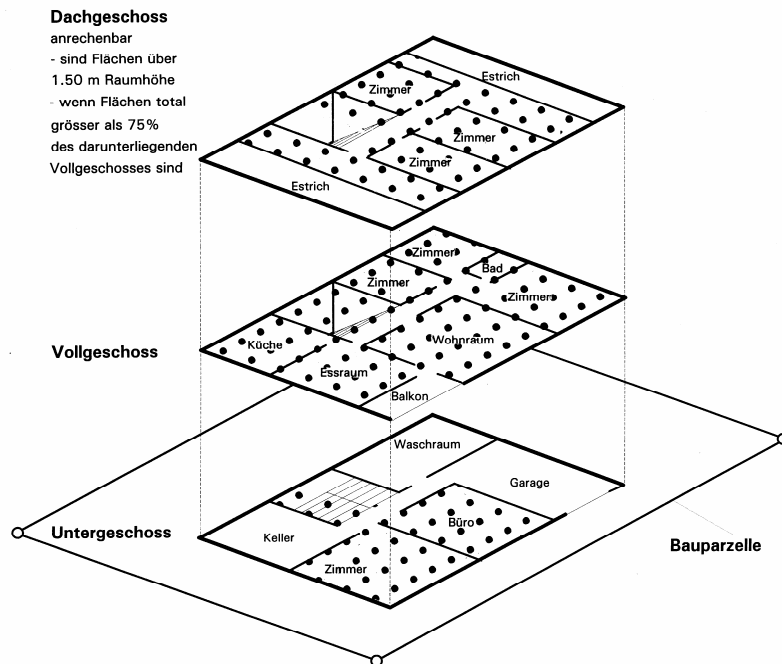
**Dachgeschoss**
anrechenbar
- sind Flächen über 1.50 m Raumhöhe
- wenn Flächen total grösser als 75% des darunterliegenden Vollgeschosses sind

Estrich
Zimmer
Zimmer
Zimmer
Estrich

Zimmer
Bad
Zimmer
Zimmer
Küche
Wohnraum
**Vollgeschoss**
Essraum
Balkon

Waschraum
Garage
Büro
Keller
**Untergeschoss**
Zimmer
**Bauparzelle**